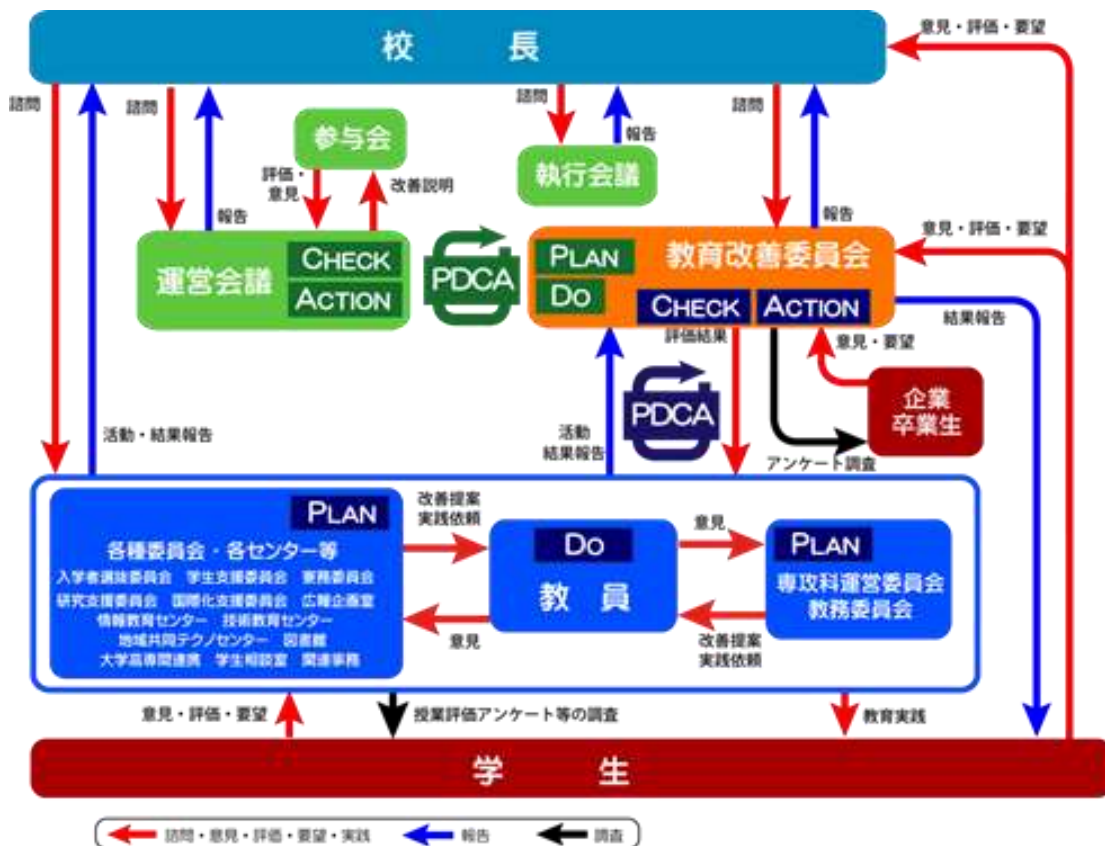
校　長

意見・評価・要望

諮問

諮問

参与会

諮問

報告

執行会議

諮問

評価・意見

改善説明

報告

報告

意見・評価・要望

運営会議

CHECK

ACTION

PDCA

PLAN

DO

教育改善委員会

CHECK

ACTION

結果報告

評価結果

意見・要望

PDCA

企業
卒業生

活動・結果報告

活動
結果報告

アンケート調査

PLAN

改善提案
実践依頼

各種委員会・各センター等

入学者選抜委員会　学生支援委員会　寮務委員会
研究支援委員会　国際化支援委員会　広報企画室
情報教育センター　技術教育センター
地域共同テクノセンター　図書館
大学高専間連携　学生相談室　関連事務

DO

教　員

意見

PLAN

専攻科運営委員会
教務委員会

意見

改善提案
実践依頼

意見・評価・要望

授業評価アンケート等の調査

教育実践

学　生

諮問・意見・評価・要望・実践

報告

調査